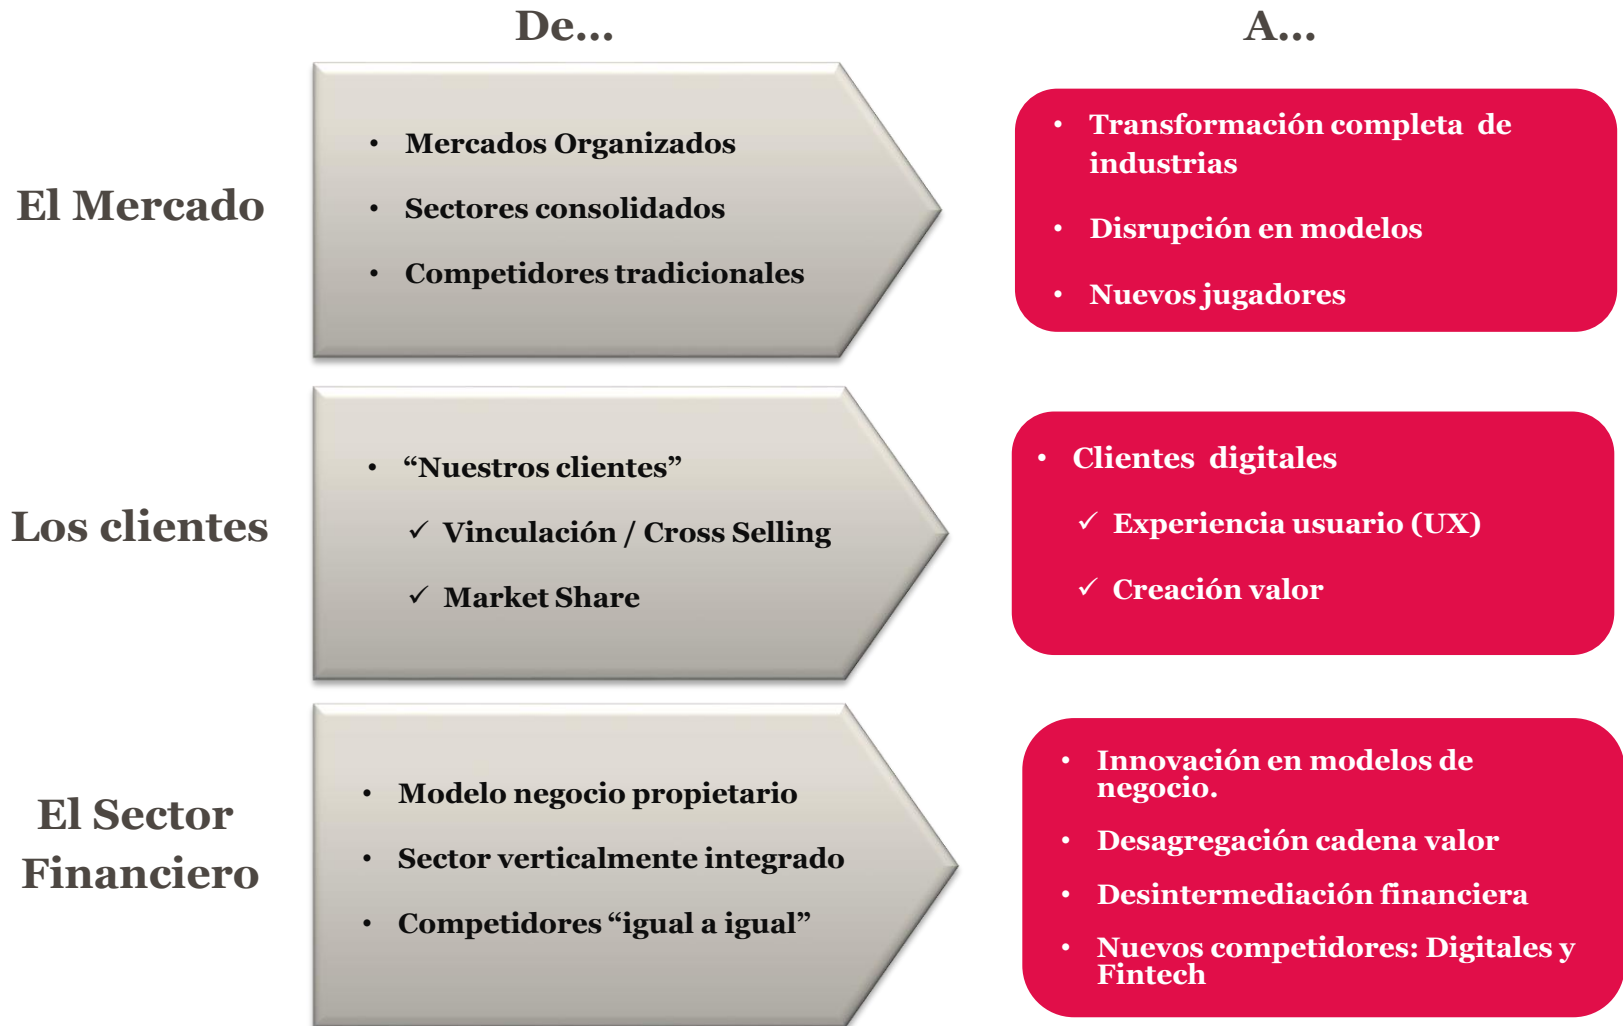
De...

A...

El Mercado

- Mercados Organizados
- Sectores consolidados
- Competidores tradicionales

- Transformación completa de industrias
- Disrupción en modelos
- Nuevos jugadores

Los clientes

- “Nuestros clientes”
  ✓ Vinculación / Cross Selling
  ✓ Market Share

- Clientes digitales
  ✓ Experiencia usuario (UX)
  ✓ Creación valor

El Sector Financiero

- Modelo negocio propietario
- Sector verticalmente integrado
- Competidores “igual a igual”

- Innovación en modelos de negocio.
- Desagregación cadena valor
- Desintermediación financiera
- Nuevos competidores: Digitales y Fintech